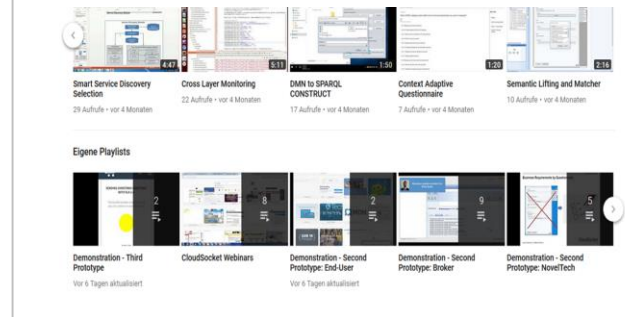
4:47
Smart Service Discovery Selection
29 Aufrufe • vor 4 Monaten

5:11
Cross Layer Monitoring
22 Aufrufe • vor 4 Monaten

1:50
DMN to SPARQL CONSTRUCT
17 Aufrufe • vor 4 Monaten

1:20
Context Adaptive Questionnaire
7 Aufrufe • vor 4 Monaten

2:16
Semantic Lifting and Matcher
10 Aufrufe • vor 4 Monaten

Eigene Playlists

2
Demonstration - Third Prototype
Vor 6 Tagen aktualisiert

8
CloudSocket Webinars

2
Demonstration - Second Prototype: End-User
Vor 6 Tagen aktualisiert

9
Demonstration - Second Prototype: Broker

5
Demonstration - Second Prototype: NovelTech